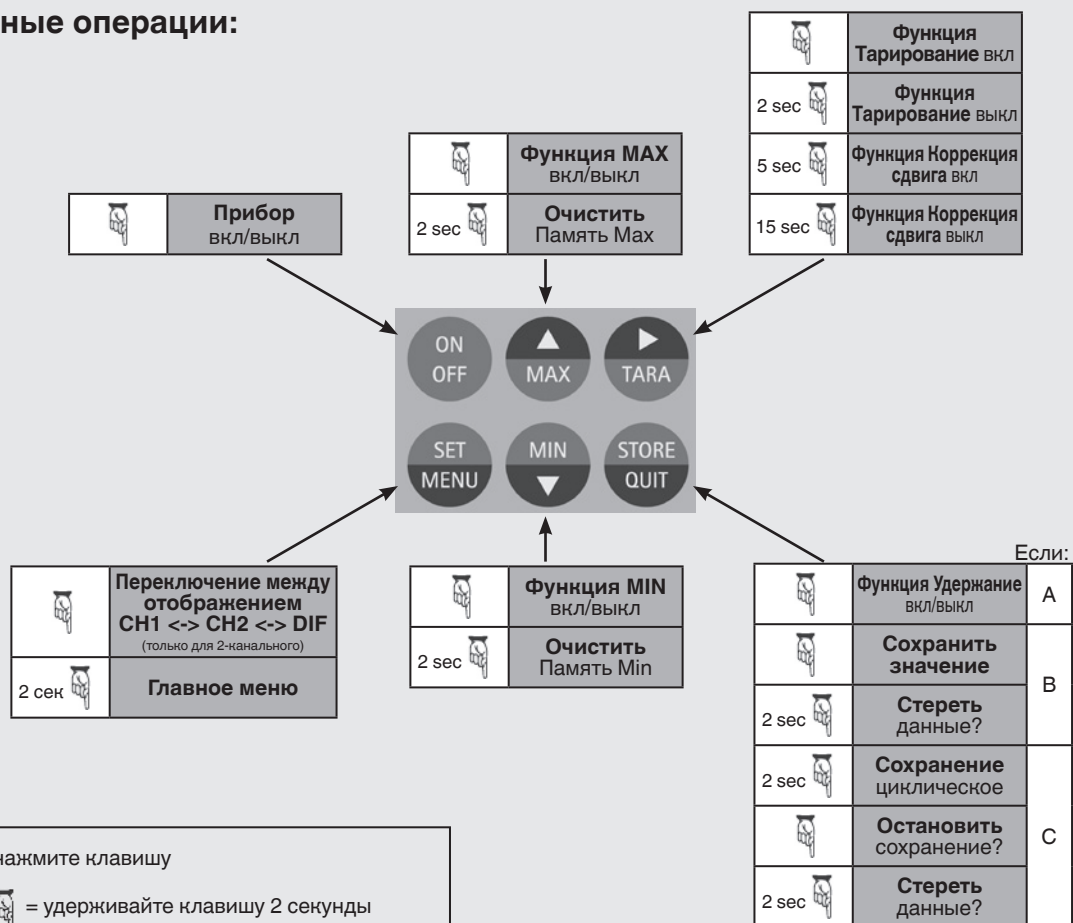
ные операции:

| | Функция Тарирование вкл |
|---|---|
| 2 sec | Функция Тарирование выкл |
| 5 sec | Функция Коррекция сдвига вкл |
| 15 sec | Функция Коррекция сдвига выкл |

| | Функция MAX вкл/выкл |
|---|---|
| 2 sec | Очистить Память Max |

| | Прибор вкл/выкл |
|---|---|

ON OFF
MAX
TARA
SET MENU
MIN
STORE QUIT

| | Переключение между отображением CH1 <-> CH2 <-> DIF (только для 2-канального) |
|---|---|
| 2 сек | Главное меню |

| | Функция MIN вкл/выкл |
|---|---|
| 2 sec | Очистить Память Min |

Если:

| | Функция Удержание вкл/выкл | A |
|---|---|---|
| | Сохранить значение | B |
| 2 sec | Стереть данные? | B |
| 2 sec | Сохранение циклическое | C |
| | Остановить сохранение? | C |
| 2 sec | Стереть данные? | C |

нажмите клавишу
= удерживайте клавишу 2 секунды